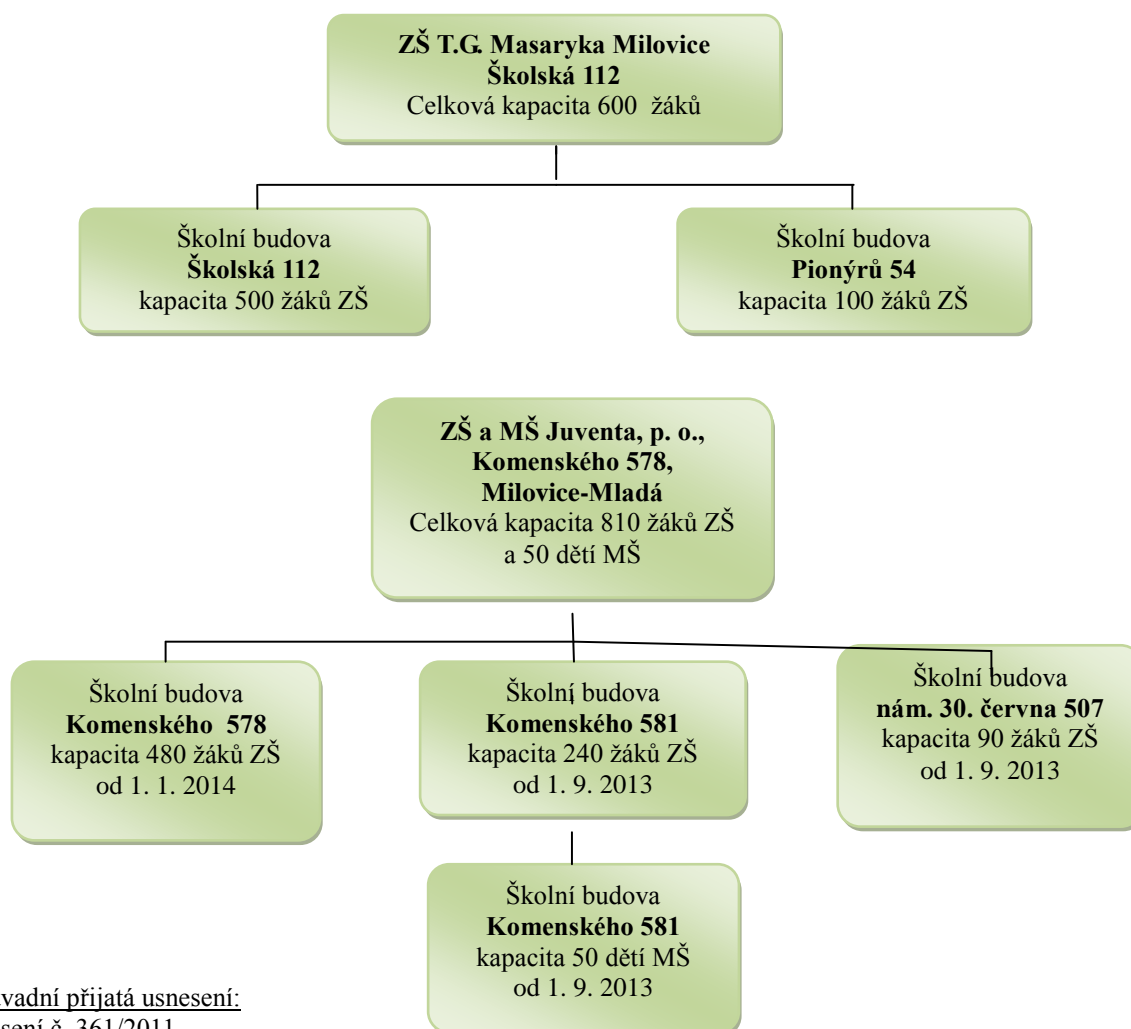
**ZŠ T.G. Masaryka Milovice**
**Školská 112**
Celková kapacita 600 žáků

Školní budova
**Školská 112**
kapacita 500 žáků ZŠ

Školní budova
**Pionýrů 54**
kapacita 100 žáků ZŠ

**ZŠ a MŠ Juventa, p. o.,**
**Komenského 578,**
**Milovice-Mladá**
Celková kapacita 810 žáků ZŠ a 50 dětí MŠ

Školní budova
**Komenského 578**
kapacita 480 žáků ZŠ
od 1. 1. 2014

Školní budova
**Komenského 581**
kapacita 240 žáků ZŠ
od 1. 9. 2013

Školní budova
**nám. 30. června 507**
kapacita 90 žáků ZŠ
od 1. 9. 2013

Školní budova
**Komenského 581**
kapacita 50 dětí MŠ
od 1. 9. 2013

vadní přijatá usnesení:
sení č. 361/2011